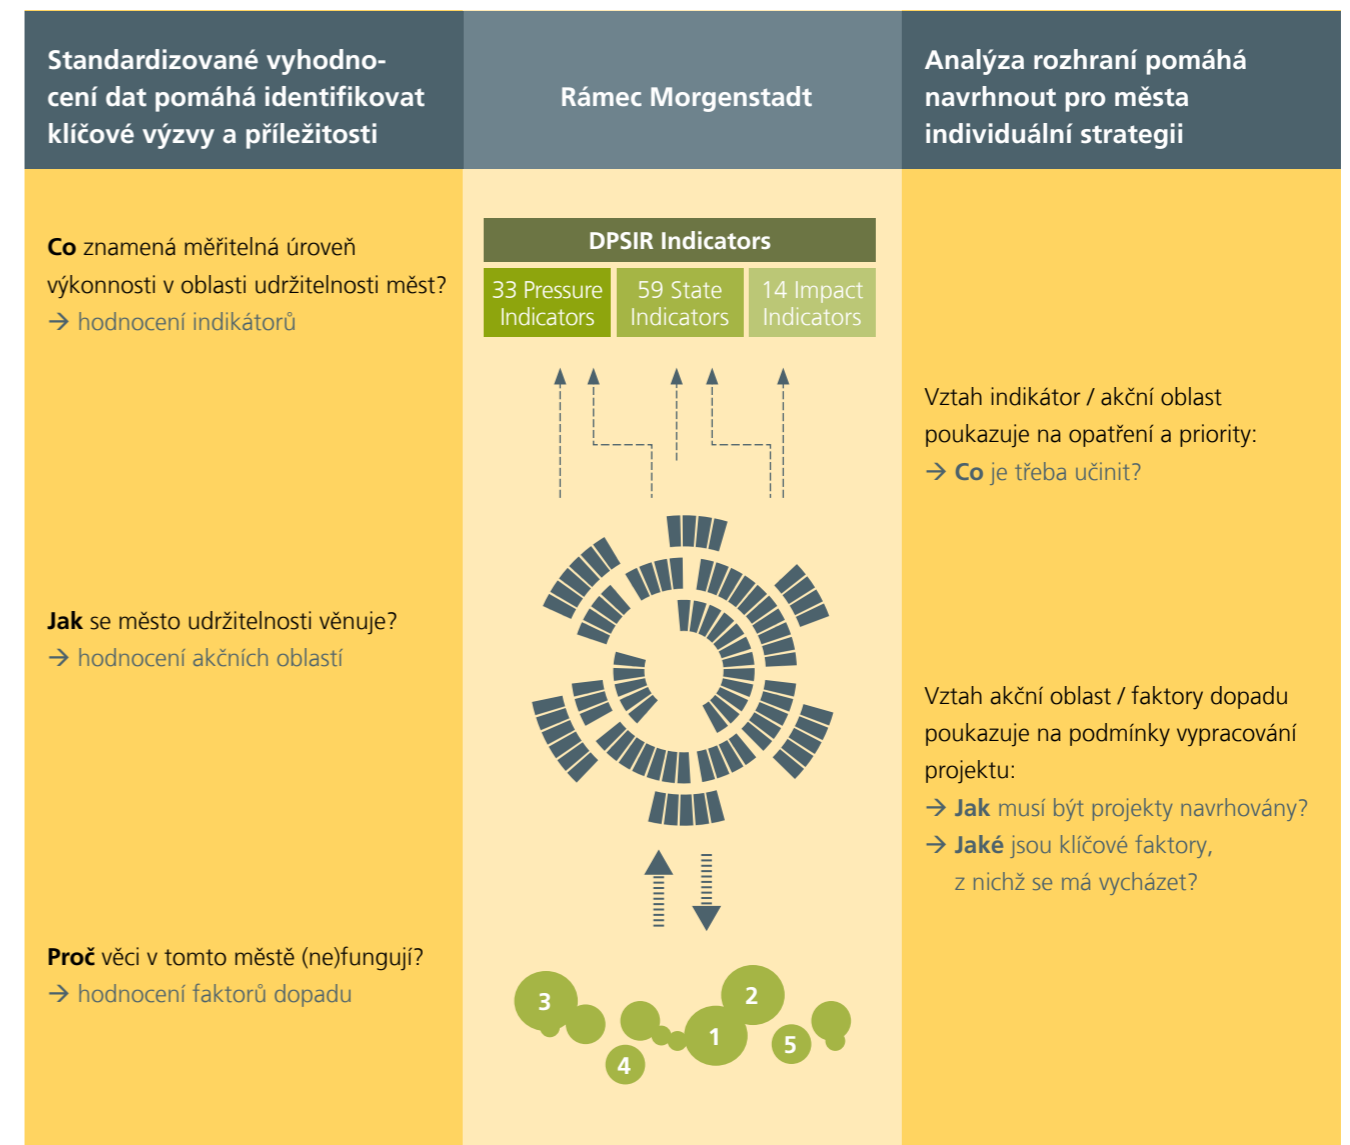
Standardizované vyhodnocení dat pomáhá identifikovat klíčové výzvy a příležitosti

Rámec Morgenstadt

Analýza rozhraní pomáhá navrhnout pro města individuální strategii

**Co** znamená měřitelná úroveň výkonnosti v oblasti udržitelnosti měst?
→ hodnocení indikátorů

DPSIR Indicators

| 33 Pressure Indicators | 59 State Indicators | 14 Impact Indicators |
|---|---|---|

Vztah indikátor / akční oblast poukazuje na opatření a priority:
→ **Co** je třeba učinit?

**Jak** se město udržitelnosti věnuje?
→ hodnocení akčních oblastí

Vztah akční oblast / faktory dopadu poukazuje na podmínky vypracování projektu:
→ **Jak** musí být projekty navrhovány?
→ **Jaké** jsou klíčové faktory, z nichž se má vycházet?

**Proč** věci v tomto městě (ne)fungují?
→ hodnocení faktorů dopadu

3
2
1
4
5